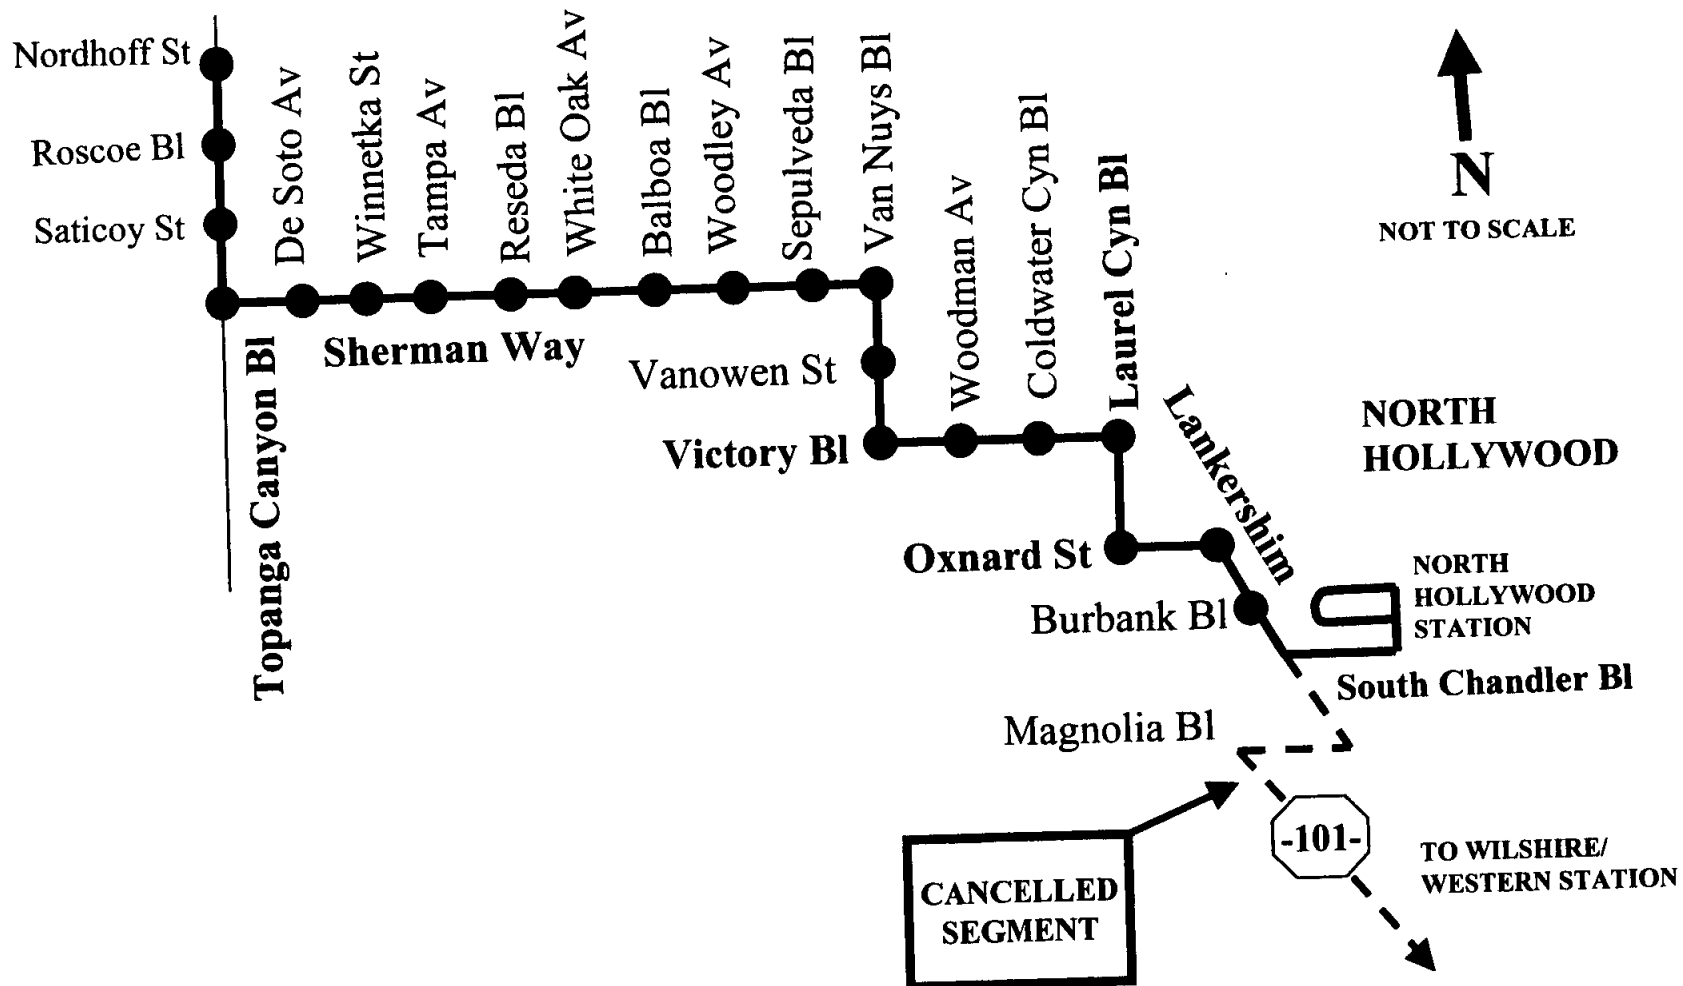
Nordhoff St
Roscoe Bl
Saticoy St
De Soto Av
Winnetka St
Tampa Av
Reseda Bl
White Oak Av
Balboa Bl
Woodley Av
Sepulveda Bl
Van Nuys Bl
Woodman Av
Coldwater Cyn Bl
Laurel Cyn Bl

N
NOT TO SCALE

Topanga Canyon Bl
Sherman Way
Vanowen St
Victory Bl
Lankershim
NORTH HOLLYWOOD
Oxnard St
Burbank Bl
NORTH HOLLYWOOD STATION
South Chandler Bl
Magnolia Bl
-101-
TO WILSHIRE/ WESTERN STATION
CANCELLED SEGMENT